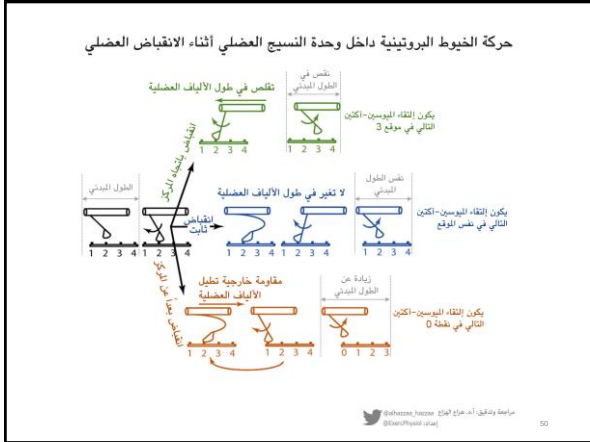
حركة الخيوط البروتينية داخل وحدة النسيج العضلي أثناء الانقباض العضلي

نقص في الطول المبدئي

تقلص في طول الألياف العضلية

يكون إلتقاء الميوسين-اكتين التالي في موقع 3

1 2 3 4

1 2 3 4

انقباض باتجاه المركز

الطول المبدئي

نفس الطول المبدئي

لا تغير في طول الألياف العضلية

يكون إلتقاء الميوسين-اكتين التالي في نفس الموقع

انقباض ثابت

1 2 3 4

انقباض بعيداً عن المركز

زيادة عن الطول المبدئي

مقاومة خارجية تطيل الألياف العضلية

يكون إلتقاء الميوسين-اكتين التالي في نقطة 0

1 2 3 4

1 2 3 4

0 1 2 3

مراجعة وتدقيق: أ.د. هزاع الهزاع @alhazzaa_hazzaa

إعداد: @ExercPhysiol

50